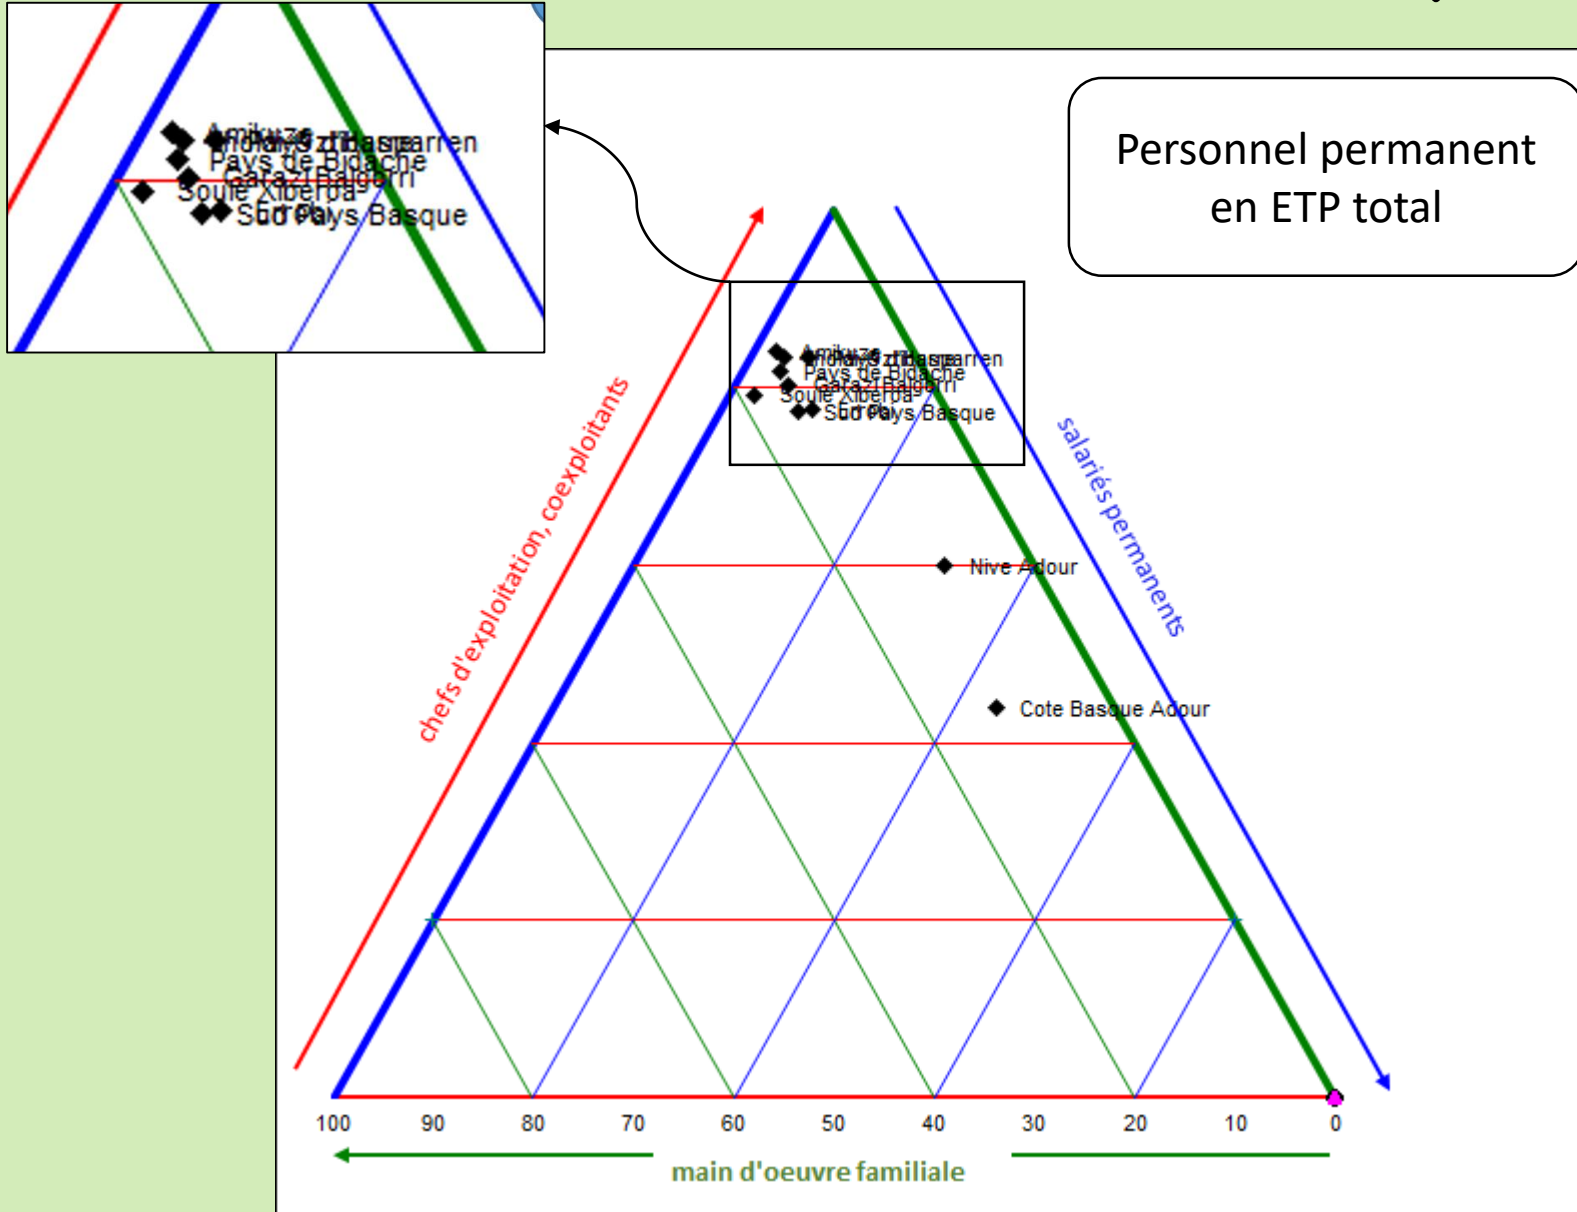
Amikuze
Iholdy-Oztibarre
Errobi-Hasparren
Pays de Bidache
Garazi-Baigorri
Soule Xiberoa
Sud Pays Basque

Personnel permanent en ETP total

chefs d'exploitation, coexploitants

salariés permanents

Amikuze
Iholdy-Oztibarre
Errobi-Hasparren
Pays de Bidache
Garazi-Baigorri
Soule Xiberoa
Sud Pays Basque

Nive Adour

Cote Basque Adour

100 90 80 70 60 50 40 30 20 10 0

main d'oeuvre familiale